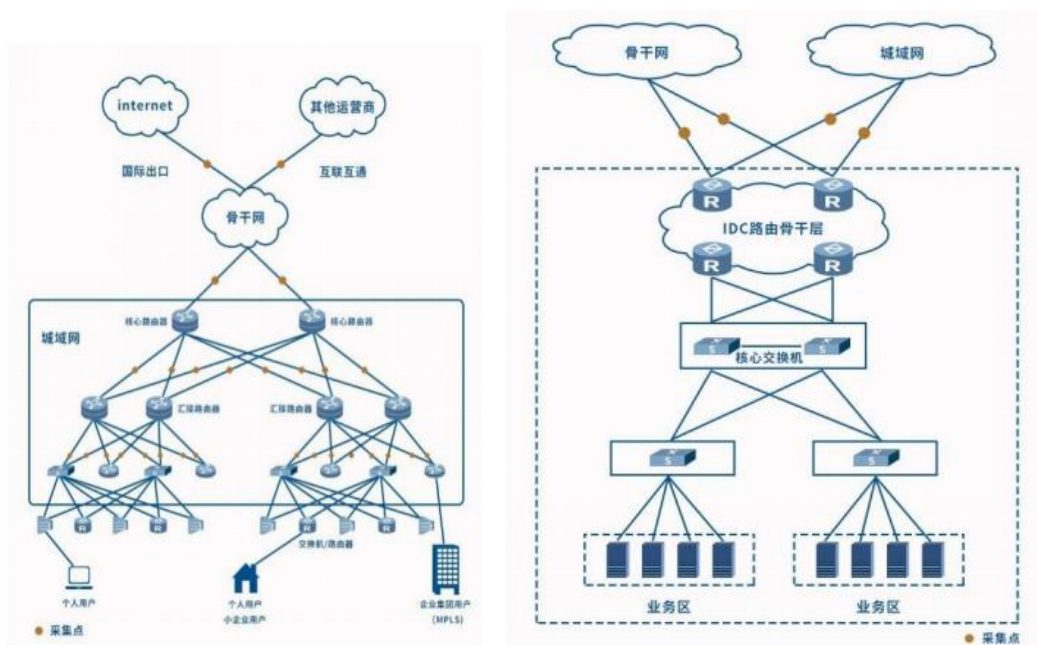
internet

其他运营商

国际出口

互联互通

骨干网

城域网

核心路由器

核心路由器

汇聚路由器

汇聚路由器

交换机/路由器

个人用户

个人用户
小企业用户

企业集团用户
(MPLS)

采集点

骨干网

城域网

R

R

IDC路由骨干层

R

R

S

核心交换机

S

S

S

业务区

业务区

采集点